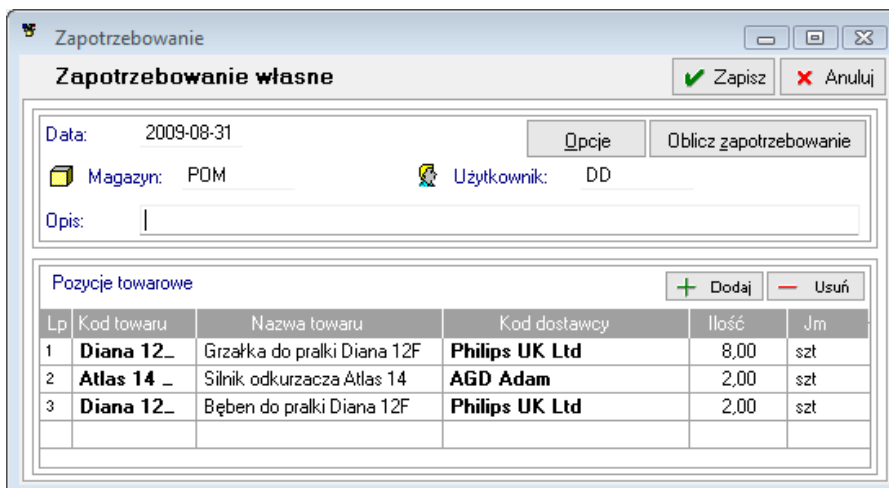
Zapotrzebowanie

Zapotrzebowanie własne

Zapisz

Anuluj

Data: 2009-08-31

Opcje

Oblicz zapotrzebowanie

Magazyn: POM

Użytkownik: DD

Opis:

Pozycje towarowe

Dodaj

Usuń

| Lp | Kod towaru | Nazwa towaru | Kod dostawcy | Ilość | Jm |
|---|---|---|---|---|---|
| 1 | Diana 12_ | Grzałka do pralki Diana 12F | Philips UK Ltd | 8,00 | szt |
| 2 | Atlas 14 _ | Silnik odkurzacza Atlas 14 | AGD Adam | 2,00 | szt |
| 3 | Diana 12_ | Bęben do pralki Diana 12F | Philips UK Ltd | 2,00 | szt |